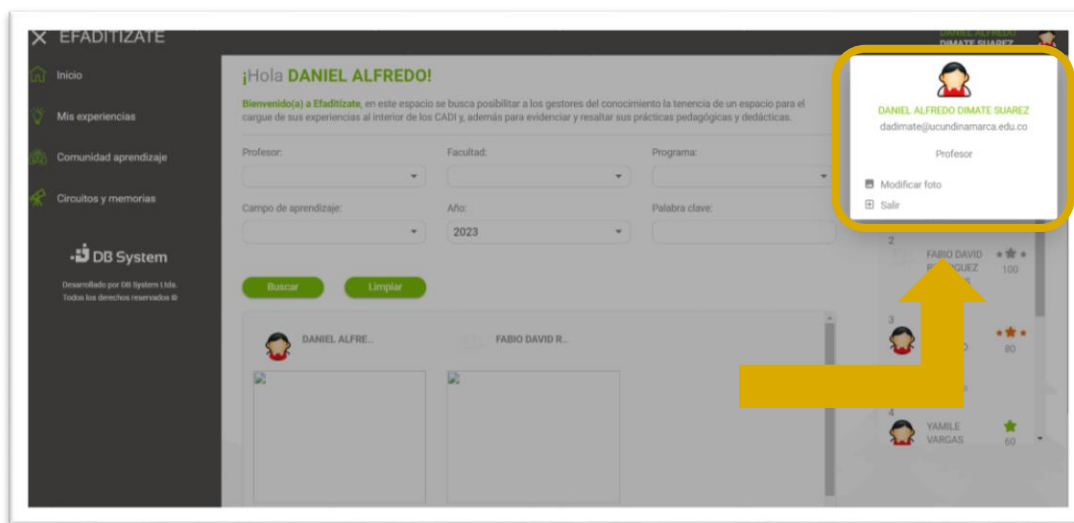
EFADITIZATE

DANIEL ALFREDO DIMATE SUAREZ

Inicio

Mis experiencias

Comunidad aprendizaje

Circuitos y memorias

DB System

Desarrollado por DB System Ltda. Todos los derechos reservados ©

¡Hola DANIEL ALFREDO!

Bienvenido(a) a Efaditizate, en este espacio se busca posibilitar a los gestores del conocimiento la tenencia de un espacio para el cargue de sus experiencias al interior de los CADI y, además para evidenciar y resaltar sus prácticas pedagógicas y dedácticas.

Profesor:

Facultad:

Programa:

Campo de aprendizaje:

Año:

2023

Palabra clave:

Buscar

Limpiar

DANIEL ALFRE...

FABIO DAVID R...

DANIEL ALFREDO DIMATE SUAREZ

dadimate@ucundinamarca.edu.co

Profesor

Modificar foto

Salir

2

FABIO DAVID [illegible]GUEZ

100

3

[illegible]D

80

4

YAMILE VARGAS

60